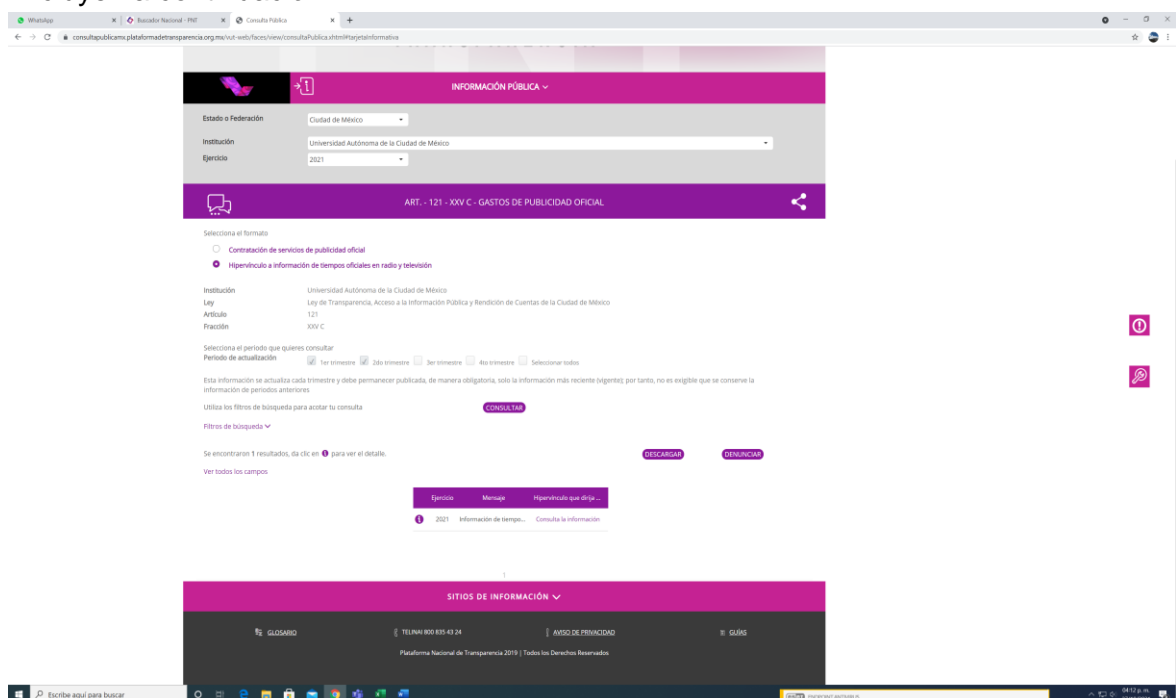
WhatsApp
Buscador Nacional - PNT
Consulta Pública
consultapublicamx.plataformadetransparencia.org.mx/vut-web/faces/view/consultaPublica.xhtml#tarjetaInformativa

INFORMACIÓN PÚBLICA

Estado o Federación
Ciudad de México
Institución
Universidad Autónoma de la Ciudad de México
Ejercicio
2021

ART. - 121 - XXV C - GASTOS DE PUBLICIDAD OFICIAL

Selecciona el formato
Contratación de servicios de publicidad oficial
Hipervínculo a información de tiempos oficiales en radio y televisión

| | |
|---|---|
| Institución | Universidad Autónoma de la Ciudad de México |
| Ley | Ley de Transparencia, Acceso a la Información Pública y Rendición de Cuentas de la Ciudad de México |
| Artículo | 121 |
| Fracción | XXV C |

Selecciona el periodo que quieres consultar
Periodo de actualización
1er trimestre 2do trimestre 3er trimestre 4to trimestre Seleccionar todos

Esta información se actualiza cada trimestre y debe permanecer publicada, de manera obligatoria, solo la información más reciente (vigente); por tanto, no es exigible que se conserve la información de periodos anteriores

Utiliza los filtros de búsqueda para acotar tu consulta
CONSULTAR

Filtros de búsqueda

Se encontraron 1 resultados, da clic en para ver el detalle.
DESCARGAR
DENUNCIAR

Ver todos los campos

| Ejercicio | Mensaje | Hipervínculo que dirija ... |
|---|---|---|
| 2021 | Información de tiempo... | Consulta la información |

1

SITIOS DE INFORMACIÓN

GLOSARIO
TELINAI 800 835 43 24
AVISO DE PRIVACIDAD
GUÍAS

Plataforma Nacional de Transparencia 2019 | Todos los Derechos Reservados

Escribe aquí para buscar
04:12 p. m.